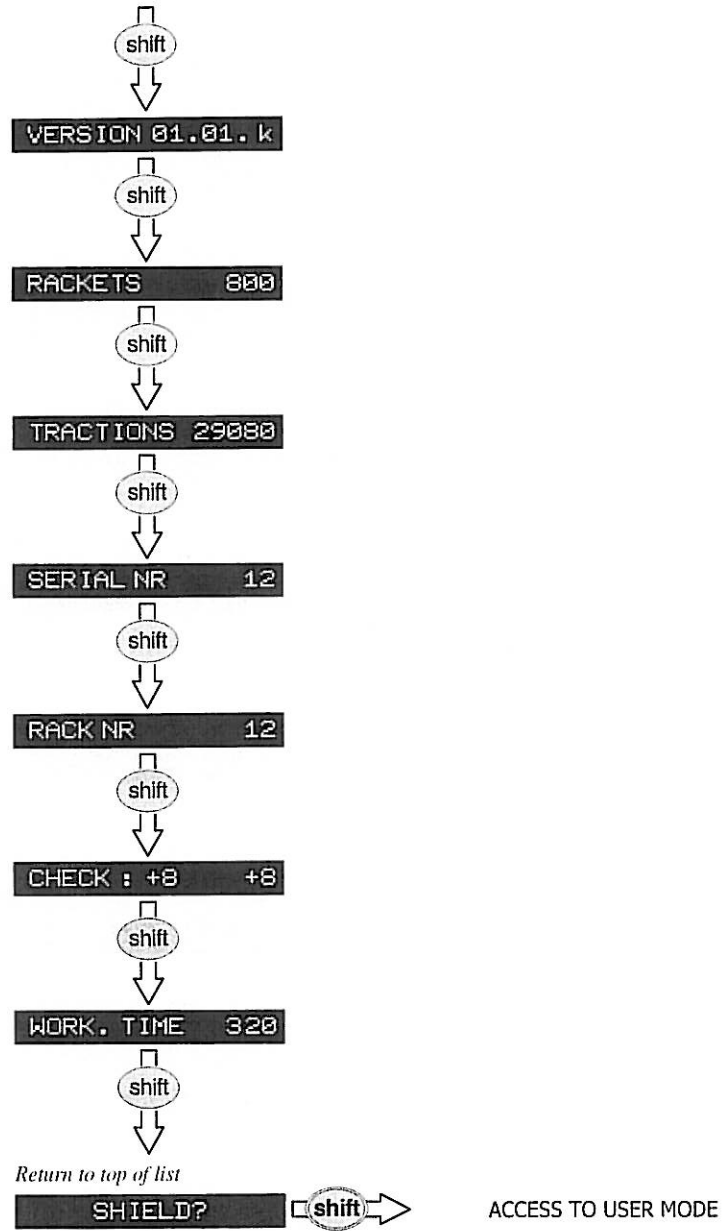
shift

VERSION 01.01.k

shift

RACKETS 800

shift

TRACTIONS 29080

shift

SERIAL NR 12

shift

RACK NR 12

shift

CHECK : +8 +8

shift

WORK. TIME 320

shift

*Return to top of list*

SHIELD?

shift

ACCESS TO USER MODE